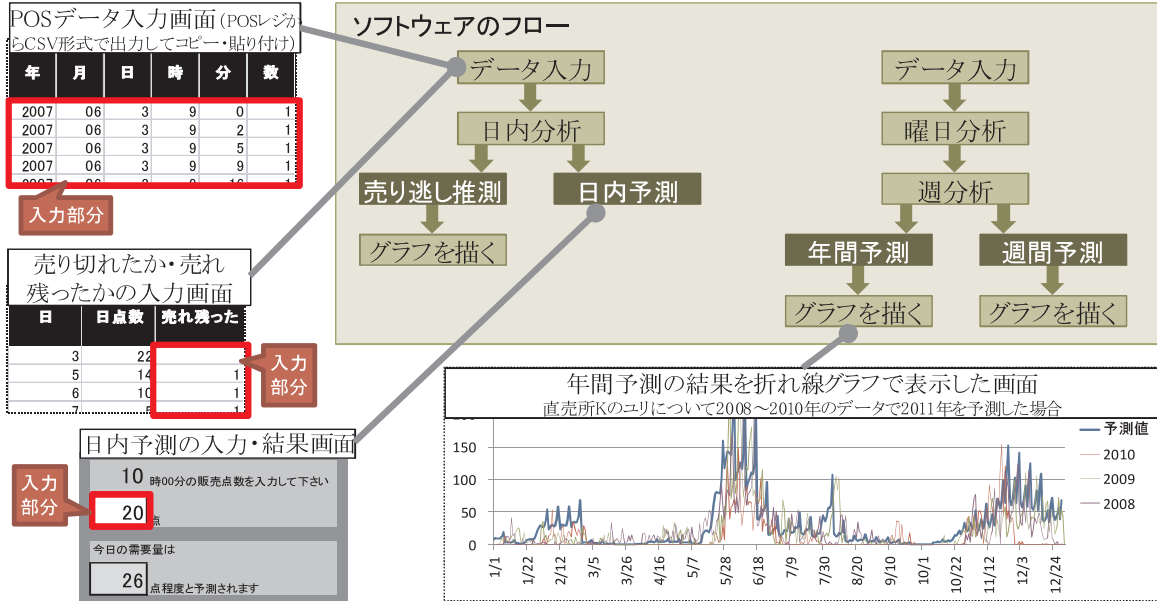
POSデータ入力画面(POSレジからCSV形式で出力してコピー・貼り付け)

| 年 | 月 | 日 | 時 | 分 | 数 |
|---|---|---|---|---|---|
| 2007 | 06 | 3 | 9 | 0 | 1 |
| 2007 | 06 | 3 | 9 | 2 | 1 |
| 2007 | 06 | 3 | 9 | 5 | 1 |
| 2007 | 06 | 3 | 9 | 9 | 1 |

入力部分

売り切れたか・売れ残ったかの入力画面

| 日 | 日点数 | 売れ残った |
|---|---|---|
| 3 | 22 | |
| 5 | 14 | 1 |
| 6 | 10 | 1 |
| 7 | | 1 |

入力部分

日内予測の入力・結果画面

10 時00分の販売点数を入力して下さい

20 点

今日の需要量は

26 点程度と予測されます

入力部分

ソフトウェアのフロー

データ入力
日内分析
売り逃し推測
日内予測
グラフを描く

データ入力
曜日分析
週分析
年間予測
週間予測
グラフを描く
グラフを描く

年間予測の結果を折れ線グラフで表示した画面
直売所Kのユリについて2008～2010年のデータで2011年を予測した場合

予測値
2010
2009
2008

0
50
100
150

1/1 1/22 2/12 3/5 3/26 4/16 5/7 5/28 6/18 7/9 7/30 8/20 9/10 10/1 10/22 11/12 12/3 12/24